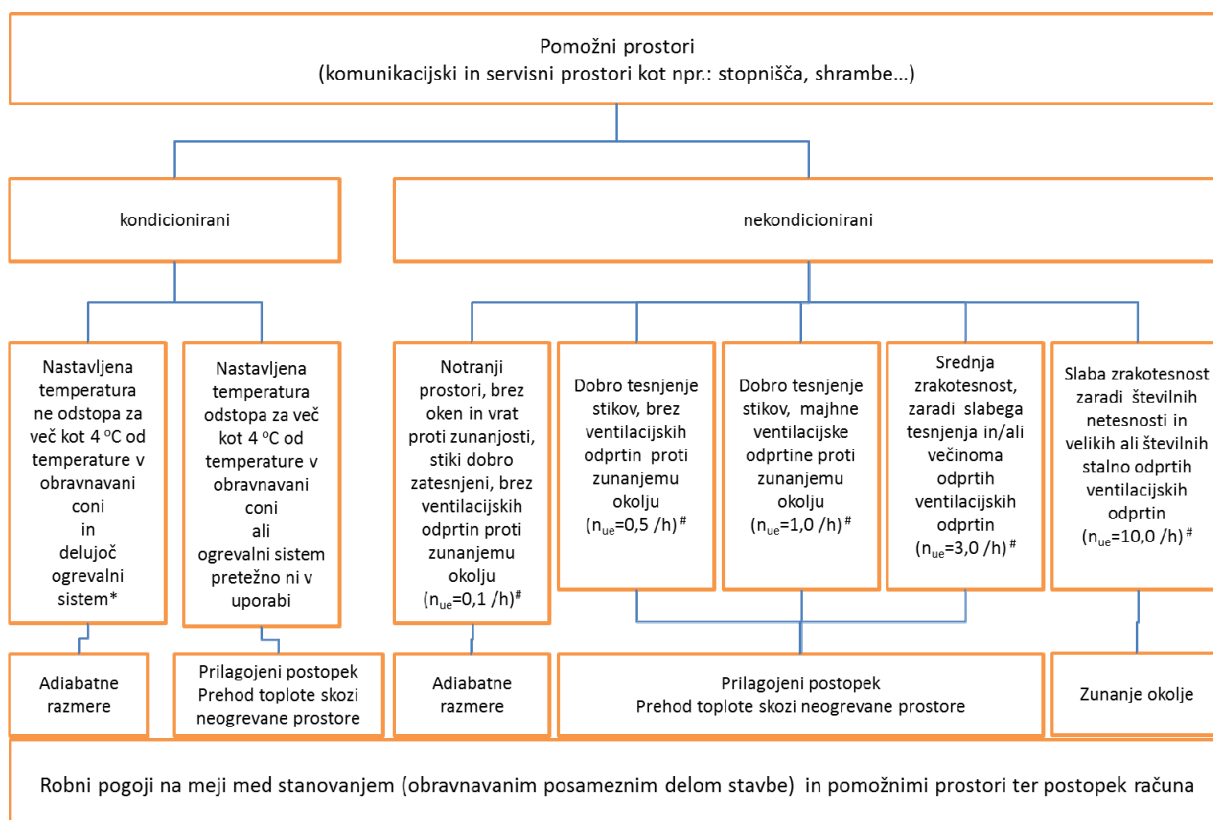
Pomožni prostori
(komunikacijski in servisni prostori kot npr.: stopnišča, shrambe...)

kondicionirani

nekondicionirani

Nastavljena temperatura ne odstopa za več kot 4 °C od temperature v obravnavani coni in delujoč ogrevalni sistem*

Nastavljena temperatura odstopa za več kot 4 °C od temperature v obravnavani coni ali ogrevalni sistem pretežno ni v uporabi

Notranji prostori, brez oken in vrat proti zunanjosti, stiki dobro zatesnjeni, brez ventilacijskih odprtin proti zunanjemu okolju ($n_{ue}$=0,1 /h)#

Dobro tesnjenje stikov, brez ventilacijskih odprtin proti zunanjemu okolju ($n_{ue}$=0,5 /h)#

Dobro tesnjenje stikov, majhne ventilacijske odprtine proti zunanjemu okolju ($n_{ue}$=1,0 /h)#

Srednja zrakotesnost, zaradi slabega tesnjenja in/ali večinoma odprtih ventilacijskih odprtin ($n_{ue}$=3,0 /h)#

Slaba zrakotesnost zaradi številnih netesnosti in velikih ali številnih stalno odprtih ventilacijskih odprtin ($n_{ue}$=10,0 /h)#

Adiabatne razmere

Prilagojeni postopek
Prehod toplote skozi neogrevane prostore

Adiabatne razmere

Prilagojeni postopek
Prehod toplote skozi neogrevane prostore

Zunanje okolje

Robni pogoji na meji med stanovanjem (obravnavanim posameznim delom stavbe) in pomožnimi prostori ter postopek računa